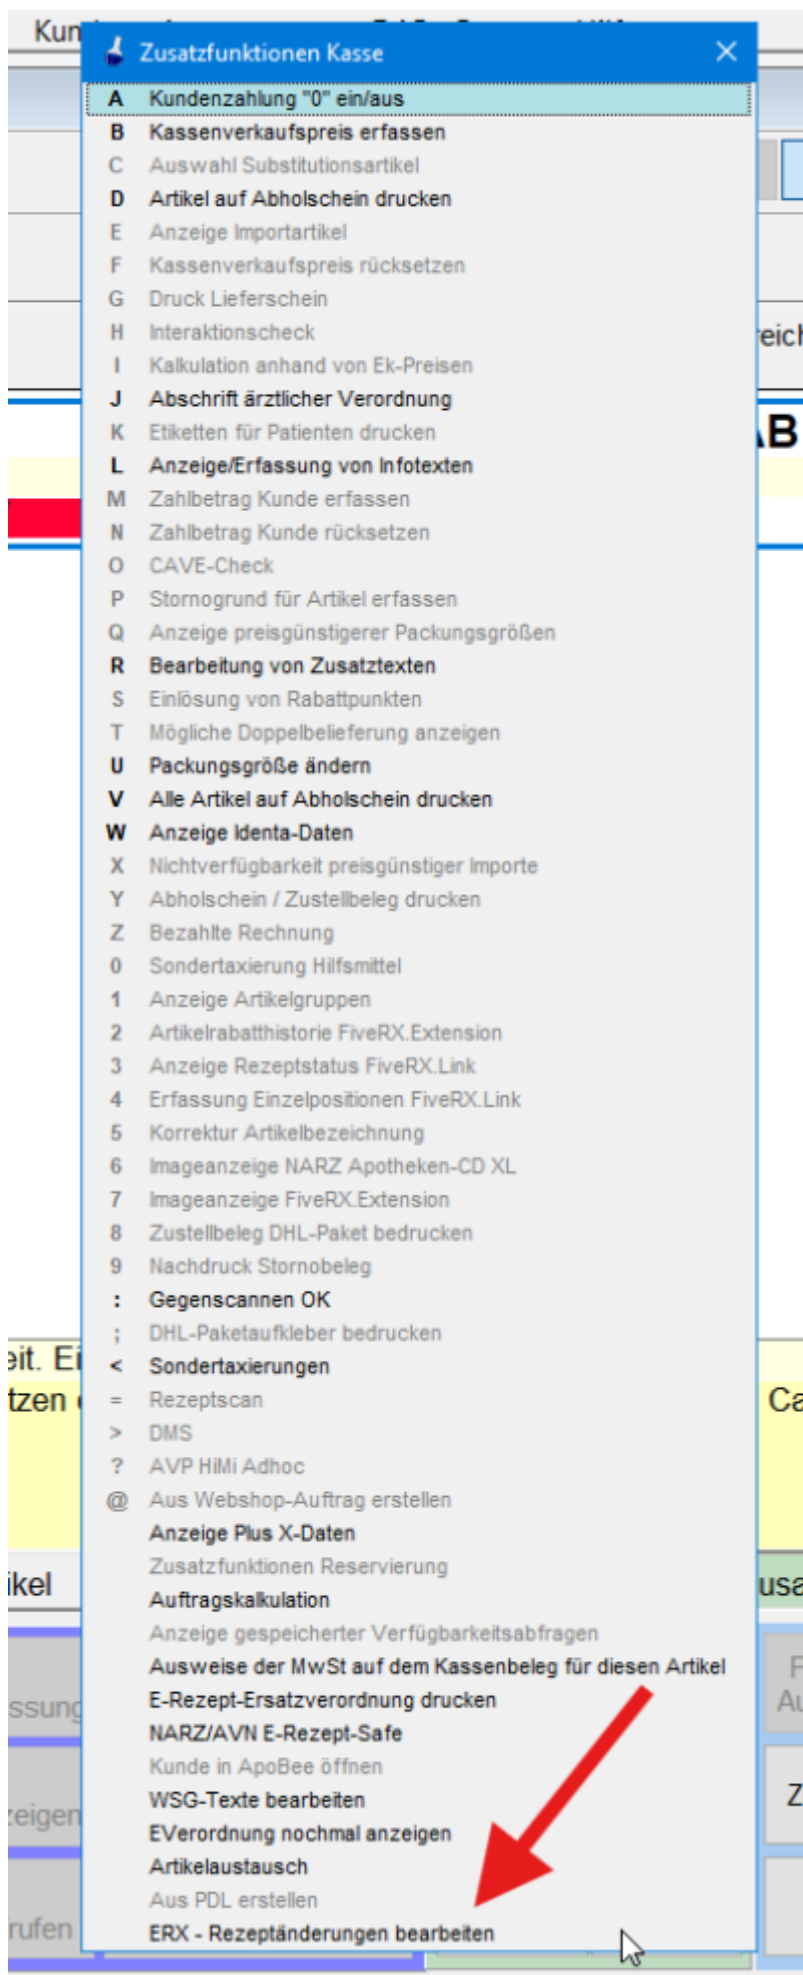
Kun

Zusatzfunktionen Kasse

A Kundenzahlung "0" ein/aus
B Kassenverkaufspreis erfassen
C Auswahl Substitutionsartikel
D Artikel auf Abholschein drucken
E Anzeige Importartikel
F Kassenverkaufspreis rücksetzen
G Druck Lieferschein
H Interaktionscheck
I Kalkulation anhand von Ek-Preisen
J Abschrift ärztlicher Verordnung
K Etiketten für Patienten drucken
L Anzeige/Erfassung von Infotexten
M Zahlbetrag Kunde erfassen
N Zahlbetrag Kunde rücksetzen
O CAVE-Check
P Stornogrund für Artikel erfassen
Q Anzeige preisgünstigerer Packungsgrößen
R Bearbeitung von Zusatztexten
S Einlösung von Rabattpunkten
T Mögliche Doppelbelieferung anzeigen
U Packungsgröße ändern
V Alle Artikel auf Abholschein drucken
W Anzeige Identa-Daten
X Nichtverfügbarkeit preisgünstiger Importe
Y Abholschein / Zustellbeleg drucken
Z Bezahlte Rechnung
0 Sondertaxierung Hilfsmittel
1 Anzeige Artikelgruppen
2 Artikelrabatthistorie FiveRX.Extension
3 Anzeige Rezeptstatus FiveRX.Link
4 Erfassung Einzelpositionen FiveRX.Link
5 Korrektur Artikelbezeichnung
6 Imageanzeige NARZ Apotheken-CD XL
7 Imageanzeige FiveRX.Extension
8 Zustellbeleg DHL-Paket bedrucken
9 Nachdruck Stornobeleg
: Gegenscannen OK
; DHL-Paketaufkleber bedrucken
< Sondertaxierungen
= Rezeptscan
> DMS
? AVP HiMi Adhoc
@ Aus Webshop-Auftrag erstellen
Anzeige Plus X-Daten
Zusatzfunktionen Reservierung
Auftragskalkulation
Anzeige gespeicherter Verfügbarkeitsabfragen
Ausweise der MwSt auf dem Kassenbeleg für diesen Artikel
E-Rezept-Ersatzverordnung drucken
NARZ/AVN E-Rezept-Safe
Kunde in ApoBee öffnen
WSG-Texte bearbeiten
EVerordnung nochmal anzeigen
Artikelaustausch
Aus PDL erstellen
ERX - Rezeptänderungen bearbeiten

eich
AB
eit. Ei
tzen
Ca
ikel
usa
ssung
F
Au
zeigen
Z
rufen